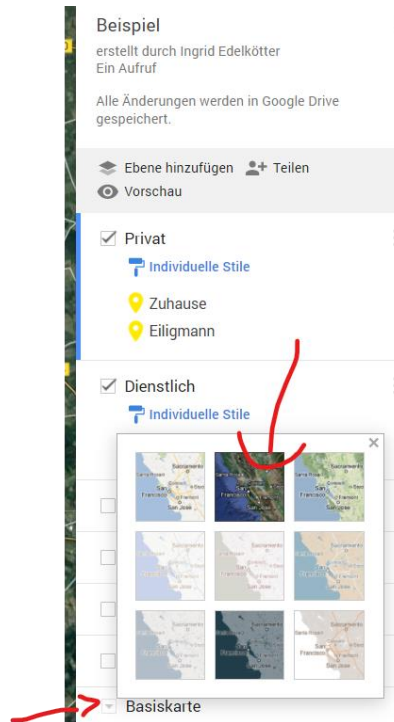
Beispiel
erstellt durch Ingrid Edelkötter
Ein Aufruf

Alle Änderungen werden in Google Drive gespeichert.

Ebene hinzufügen Teilen
Vorschau

Privat
Individuelle Stile
Zuhause
Eiligmann

Dienstlich
Individuelle Stile

×

Basiskarte